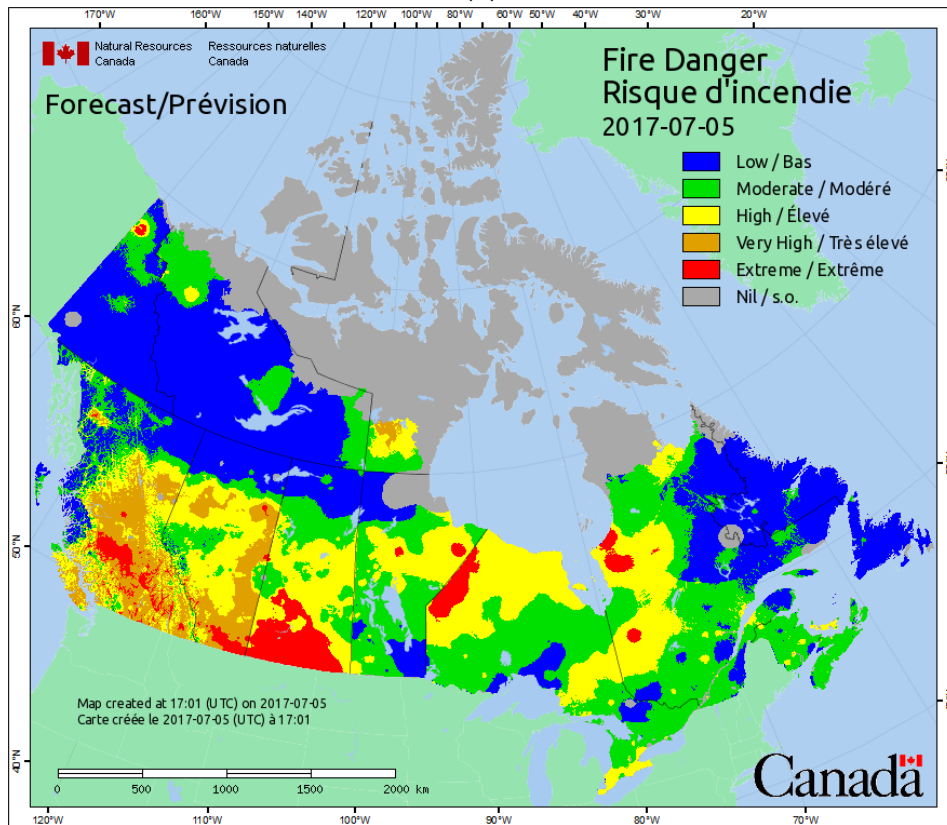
170°W 160°W 150°W 140°W 120°W 100°W 80°W 60°W 50°W 40°W 30°W 20°W

Natural Resources Canada
Ressources naturelles Canada

Forecast/Prévision

Fire Danger
Risque d'incendie
2017-07-05

Low / Bas
Moderate / Modéré
High / Élevé
Very High / Très élevé
Extreme / Extrême
Nil / s.o.

60°N
50°N
40°N

Map created at 17:01 (UTC) on 2017-07-05
Carte créée le 2017-07-05 (UTC) à 17:01

0 500 1000 1500 2000 km

Canada

120°W 110°W 100°W 90°W 80°W 70°W